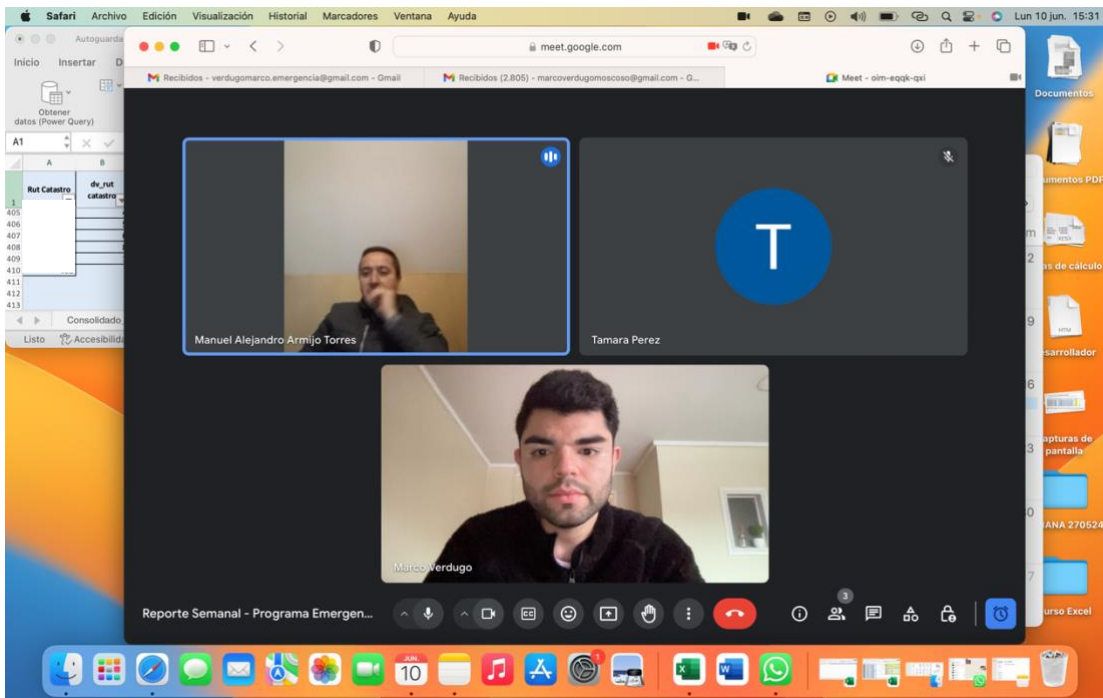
Safari Archivo Edición Visualización Historial Marcadores Ventana Ayuda

Lun 10 jun. 15:31

Autoguarda

Inicio Insertar D

Obtener datos (Power Query)

A1

| A | B |
|---|---|
| Rut Catastro | dv_rut catastro |

1
405
406
407
408
409
410
411
412
413

Consolidado

Listo Accesibilida

meet.google.com

Recibidos - verdugomarco.emergencia@gmail.com - Gmail

Recibidos (2.805) - marcoverdugomoscoso@gmail.com - G...

Meet - oim-eqqk-qxi

Manuel Alejandro Armijo Torres

T

Tamara Perez

Marco Verdugo

Reporte Semanal - Programa Emergen...

3

Documentos

umentos PDF

as de cálculo

esarrollador

apturas de pantalla

ANA 270524

urso Excel

JUN.
10

1